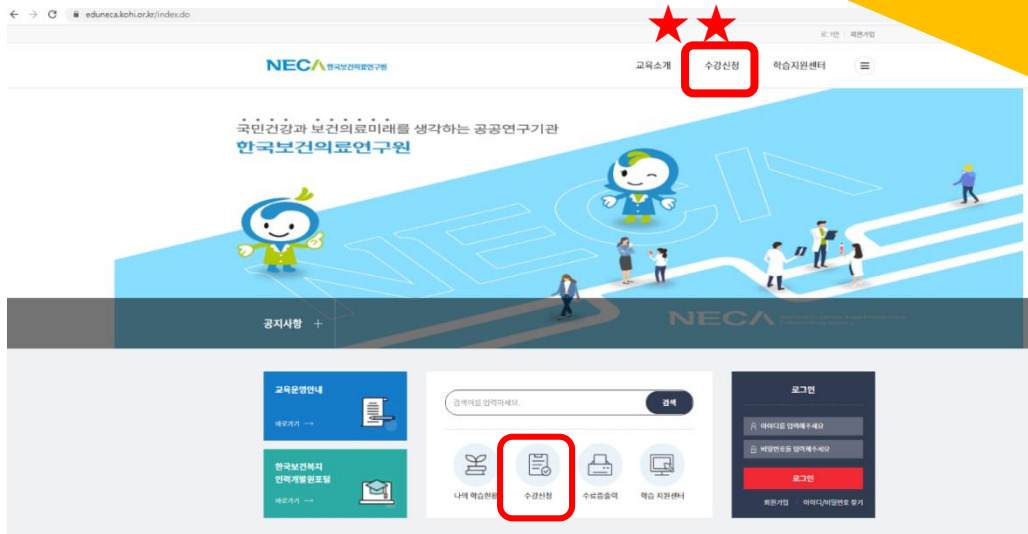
eduneca.kohi.or.kr/index.do

로그인 | 회원가입

NECA 한국보건의료연구원

교육소개 수강신청 학습지원센터

국민건강과 보건의료미래를 생각하는 공공연구기관
한국보건의료연구원

NECA

공지사항 +

NECA

교육운영안내
바로가기 →

한국보건복지 인력개발원포털
바로가기 →

검색어를 입력하세요.
검색

나의 학습현황 수강신청 수료증출력 학습 지원센터

로그인
아이디를 입력해주세요
비밀번호를 입력해주세요
로그인
회원가입 아이디/비밀번호 찾기